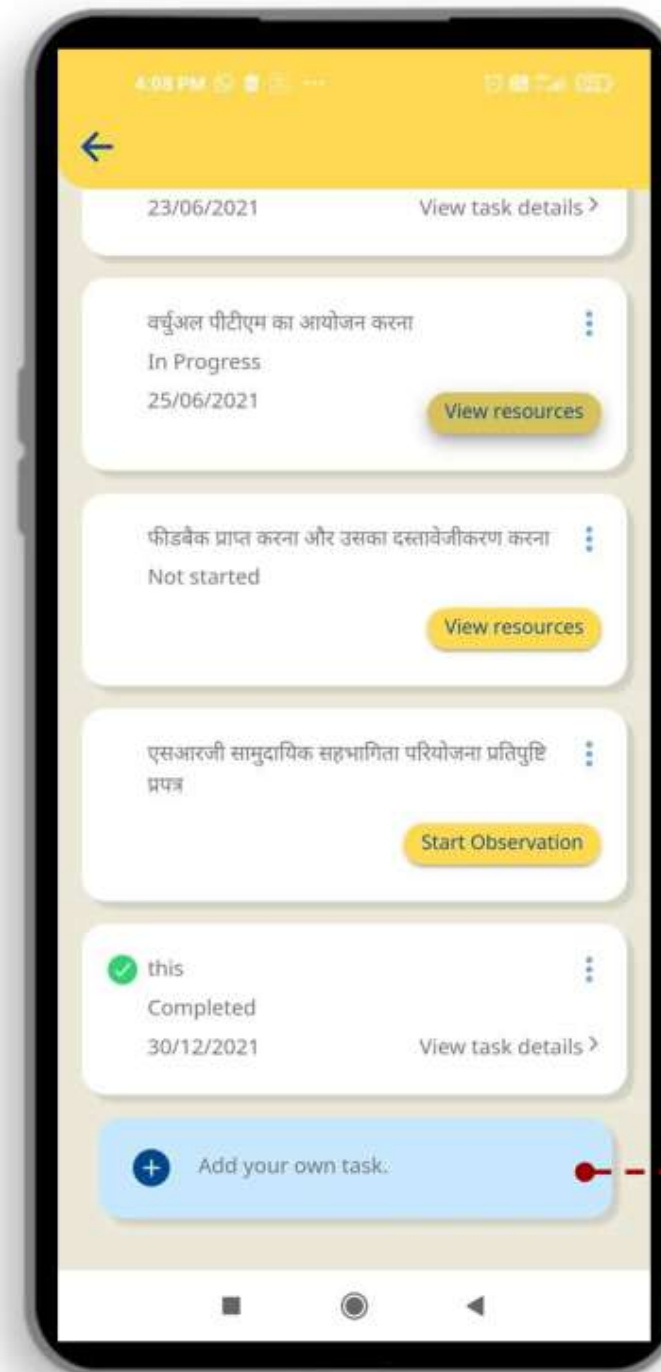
4:08 PM

23/06/2021
View task details >

वर्चुअल पीटीएम का आयोजन करना
In Progress
25/06/2021
View resources

फीडबैक प्राप्त करना और उसका दस्तावेजीकरण करना
Not started
View resources

एसआरजी सामुदायिक सहभागिता परियोजना प्रतिपुष्टि प्रपत्र
Start Observation

this
Completed
30/12/2021
View task details >

Add your own task.